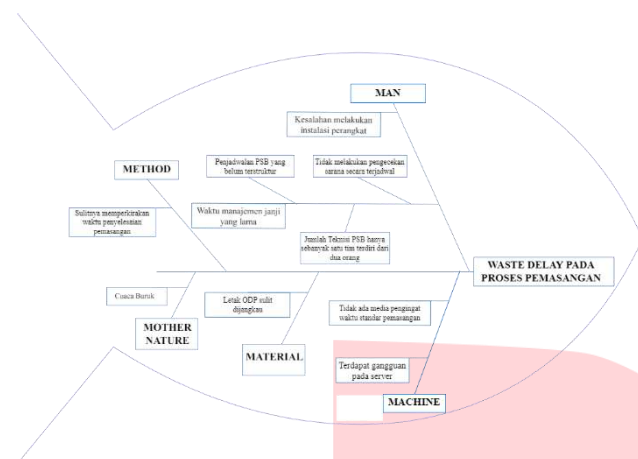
MAN

Kesalahan melakukan instalasi perangkat

METHOD

Penjadwalan PSB yang belum terstruktur

Tidak melakukan pengecekan sarana secara terjadwal

Waktu manajemen janji yang lama

Sulitnya memperkirakan waktu penyelesaian pemasangan

Jumlah Teknisi PSB hanya sebanyak satu tim terdiri dari dua orang

WASTE DELAY PADA PROSES PEMASANGAN

Cuaca Buruk

Letak ODP sulit dijangkau

Tidak ada media pengingat waktu standar pemasangan

MOTHER NATURE

MATERIAL

Terdapat gangguan pada server

MACHINE